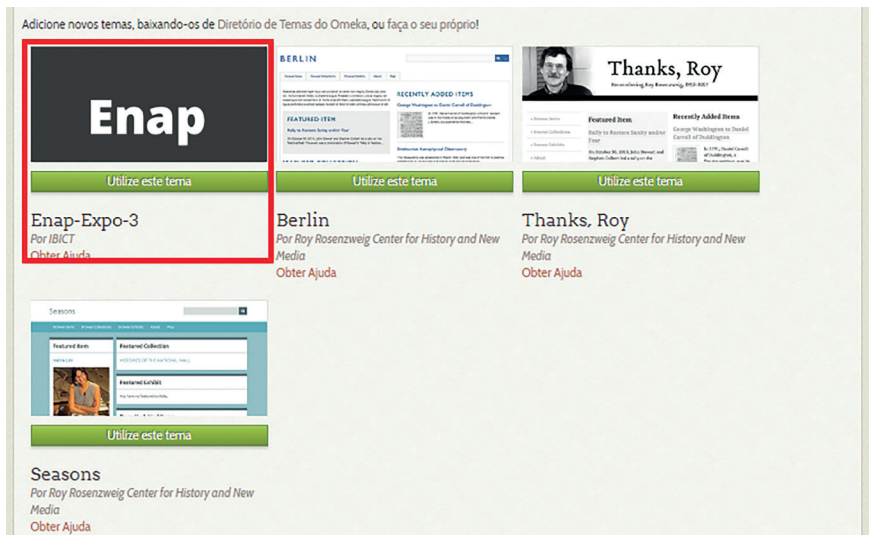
Adicione novos temas, baixando-os de Diretório de Temas do Omeka, ou faça o seu próprio!

Enap

Utilize este tema

Enap-Expo-3

Por IBICT

Obter Ajuda

BERLIN

RECENTLY ADDED ITEMS

FEATURED ITEM

Utilize este tema

Berlin

Por Roy Rosenzweig Center for History and New Media

Obter Ajuda

Thanks, Roy

Featured Item

Recently Added Items

Utilize este tema

Thanks, Roy

Por Roy Rosenzweig Center for History and New Media

Obter Ajuda

Seasons

Featured Item

Featured Collection

Featured Exhibit

Utilize este tema

Seasons

Por Roy Rosenzweig Center for History and New Media

Obter Ajuda